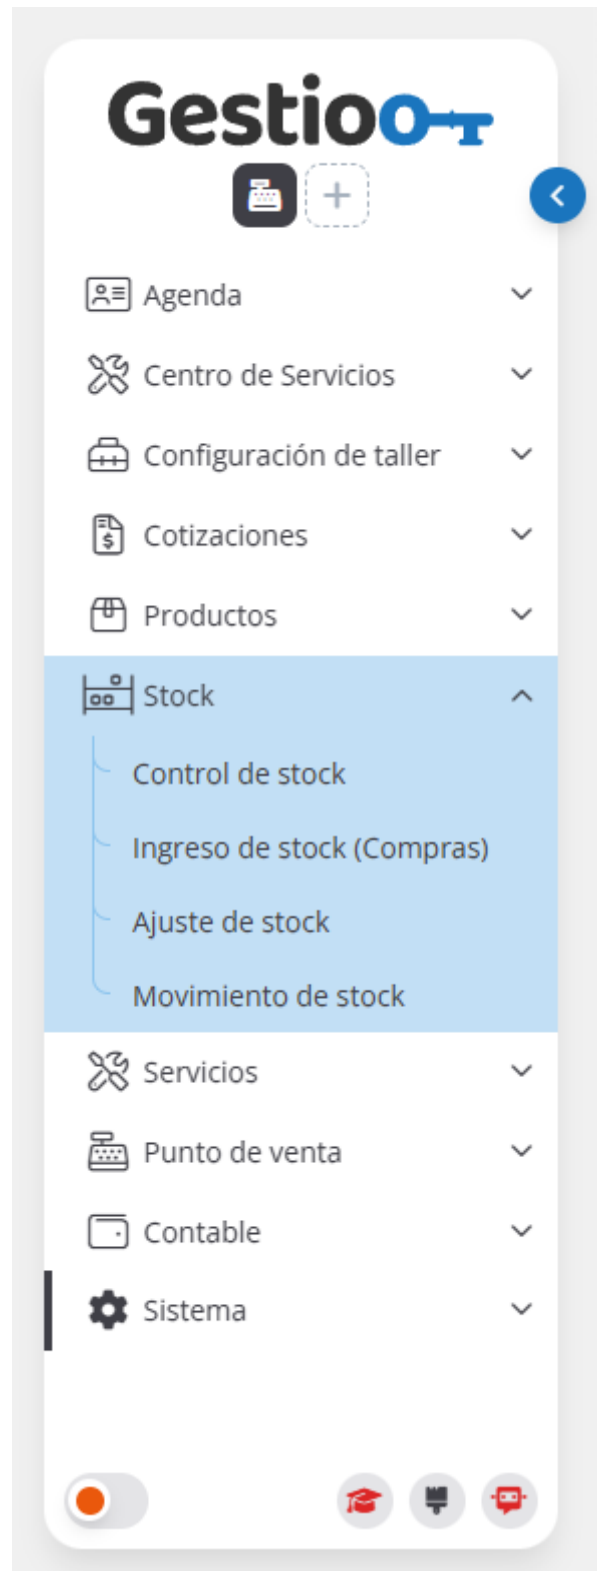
Gestioo

+

Agenda

Centro de Servicios

Configuración de taller

Cotizaciones

Productos

Stock

Control de stock

Ingreso de stock (Compras)

Ajuste de stock

Movimiento de stock

Servicios

Punto de venta

Contable

Sistema